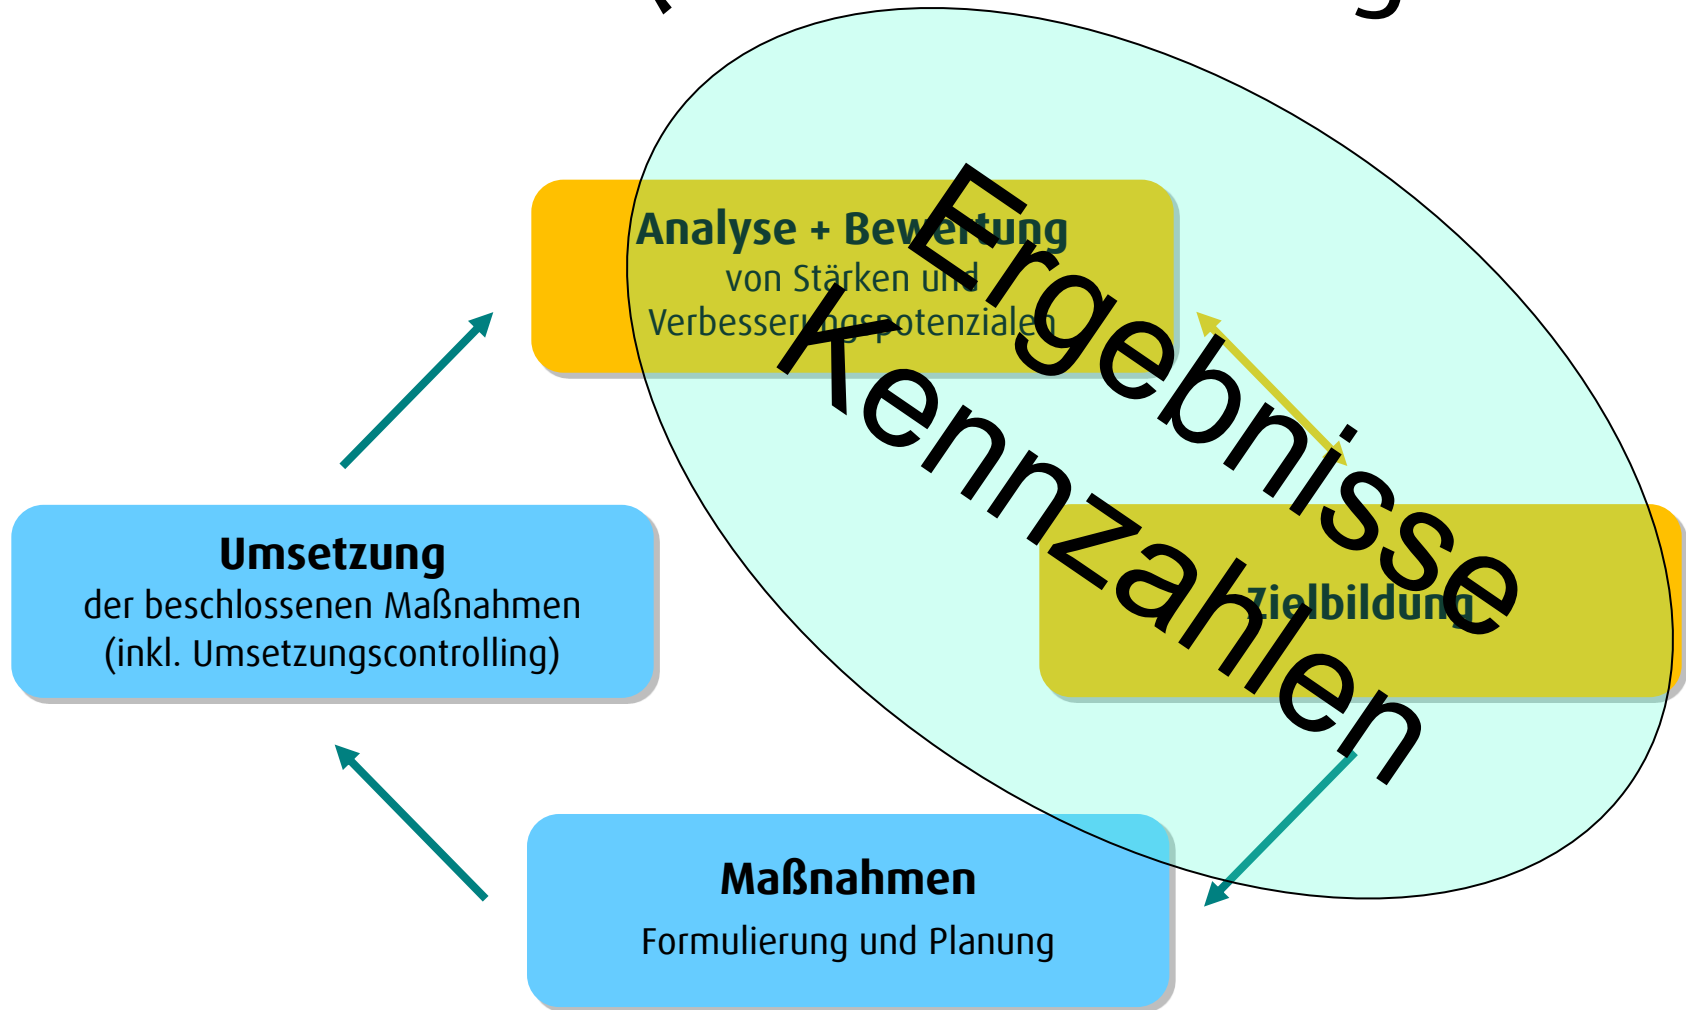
Analyse + Bewertung
von Stärken und Verbesserungspotenzialen

Ergebnisse
Kennzahlen

Umsetzung
der beschlossenen Maßnahmen (inkl. Umsetzungscontrolling)

Zielbildung

Maßnahmen
Formulierung und Planung